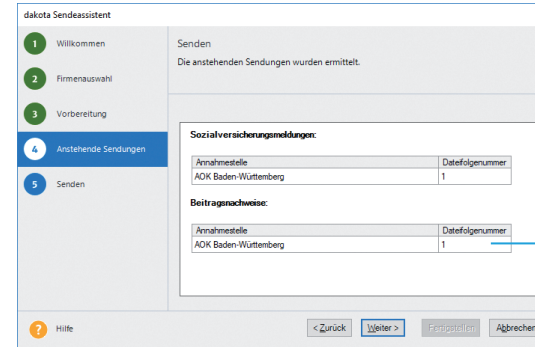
dakota Sendeassistent

1 Willkommen
2 Firmenauswahl
3 Vorbereitung
4 Anstehende Sendungen
5 Senden

Senden
Die anstehenden Sendungen wurden ermittelt.

Sozialversicherungsmeldungen:

| Annahmestelle | Dateifolgenummer |
|---|---|
| AOK Baden-Württemberg | 1 |

Beitragsnachweise:

| Annahmestelle | Dateifolgenummer |
|---|---|
| AOK Baden-Württemberg | 1 |

? Hilfe

< Zurück
Weiter >
Fertigstellen
Abbrechen